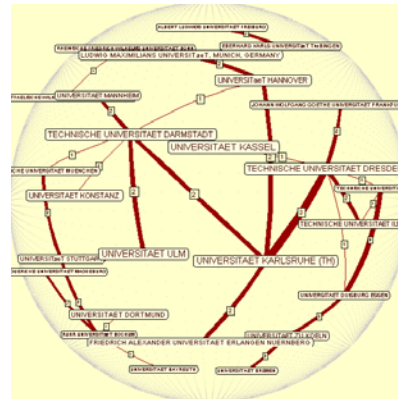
ALBERT LUDWIGS UNIVERSITAET FREIBURG
RHEINISCHE FRIEDRICH WILHELMS UNIVERSITAET BONN
EBERHARD KARLS UNIVERSITAET TUEBINGEN
LUDWIG MAXIMILIANS UNIVERSITaeT, MUNICH, GERMANY
UNIVERSITaeT HANNOVER
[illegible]
UNIVERSITAET MANNHEIM
JOHANN WOLFGANG GOETHE UNIVERSITAET FRANKFURT
TECHNISCHE UNIVERSITAET DARMSTADT
UNIVERSITAET KASSEL
TECHNISCHE UNIVERSITAET MUENCHEN
TECHNISCHE UNIVERSITAET DRESDEN
UNIVERSITAET KONSTANZ
TECHNISCHE UNIVERSITAET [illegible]
UNIVERSITAET ULM
UNIVERSITAET KARLSRUHE (TH)
UNIVERSITaeT STUTTGART
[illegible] UNIVERSITAET MAGDEBURG
UNIVERSITAET DUISBURG ESSEN
UNIVERSITAET DORTMUND
RUHR UNIVERSITAET BOCHUM
UNIVERSITAET SIEGEN
FRIEDRICH ALEXANDER UNIVERSITAET ERLANGEN NUERNBERG
UNIVERSITAET BAYREUTH
UNIVERSITAET BREMEN
1
1
2
2
1
2
1
2
1
1
2
1
1
1
1
1
1
1
1
1
1
1